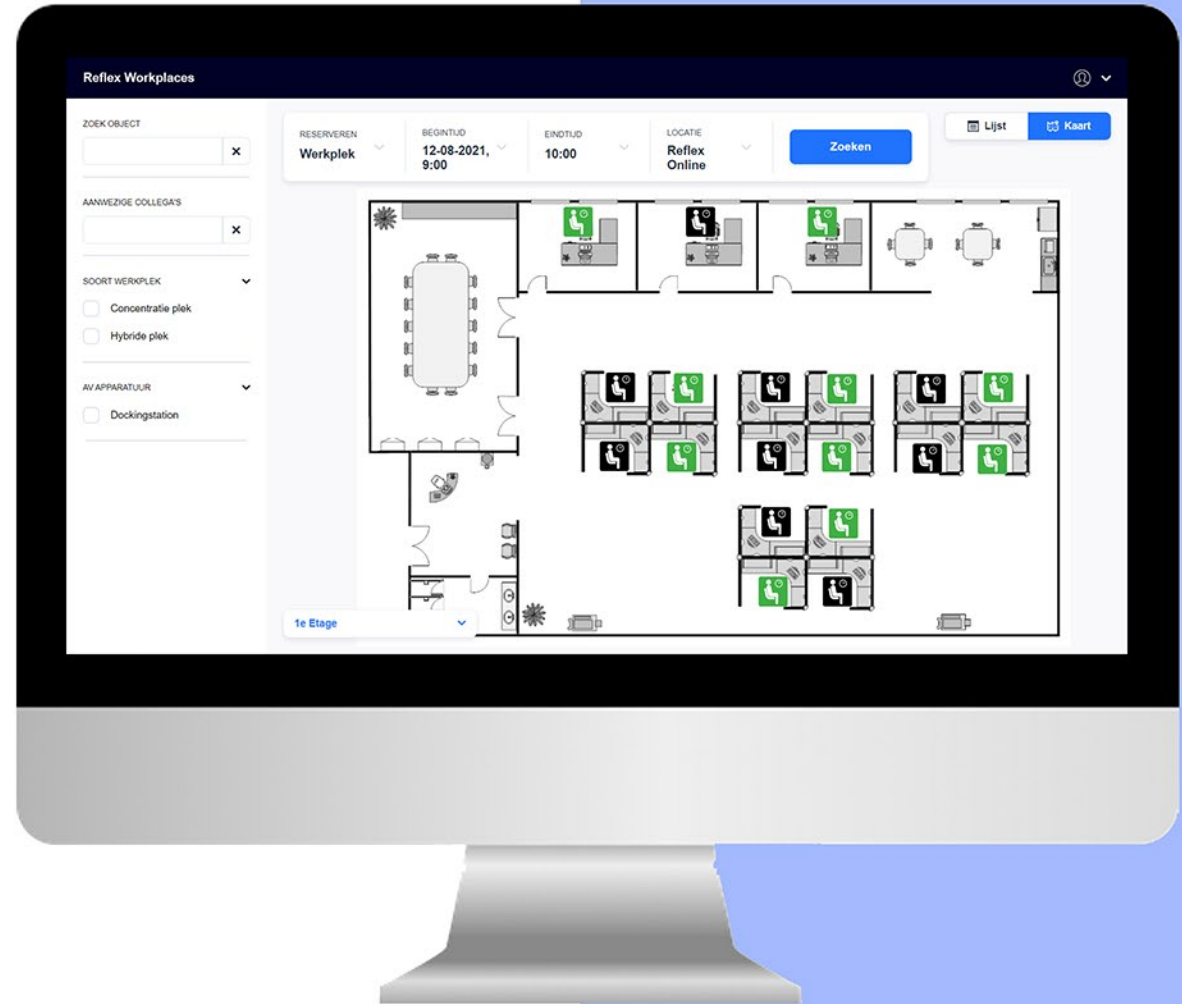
Reflex Workplaces

ZOEK OBJECT

×

AANWEZIGE COLLEGA'S

×

SOORT WERKPLEK

Concentratie plek

Hybride plek

AV APPARATUUR

Dockingstation

RESERVEREN
Werkplek

BEGINTIJD
12-08-2021, 9:00

EINDTIJD
10:00

LOCATIE
Reflex Online

Zoeken

Lijst

Kaart

1e Etage